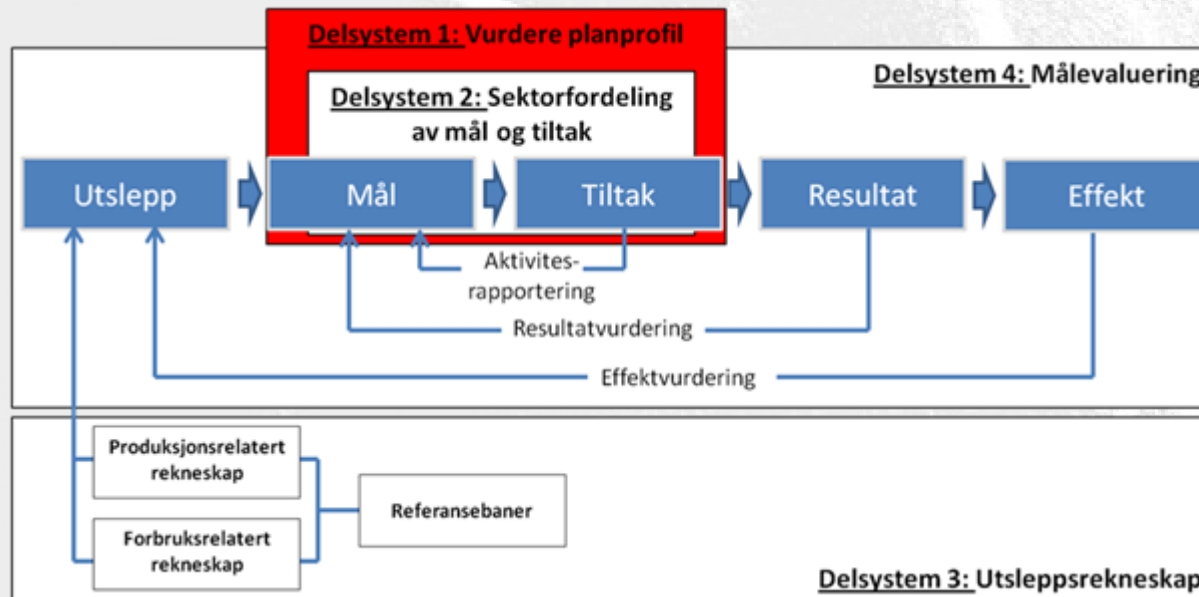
Delsystem 1: Vurdere planprofil

Delsystem 4: Målevaluering

Delsystem 2: Sektorfordeling av mål og tiltak

Utslepp

Mål

Tiltak

Resultat

Effekt

Aktivitesrapportering

Resultatvurdering

Effektvurdering

Produksjonsrelatert rekneskap

Forbruksrelatert rekneskap

Referansebaner

Delsystem 3: Utsleppsrekneskap